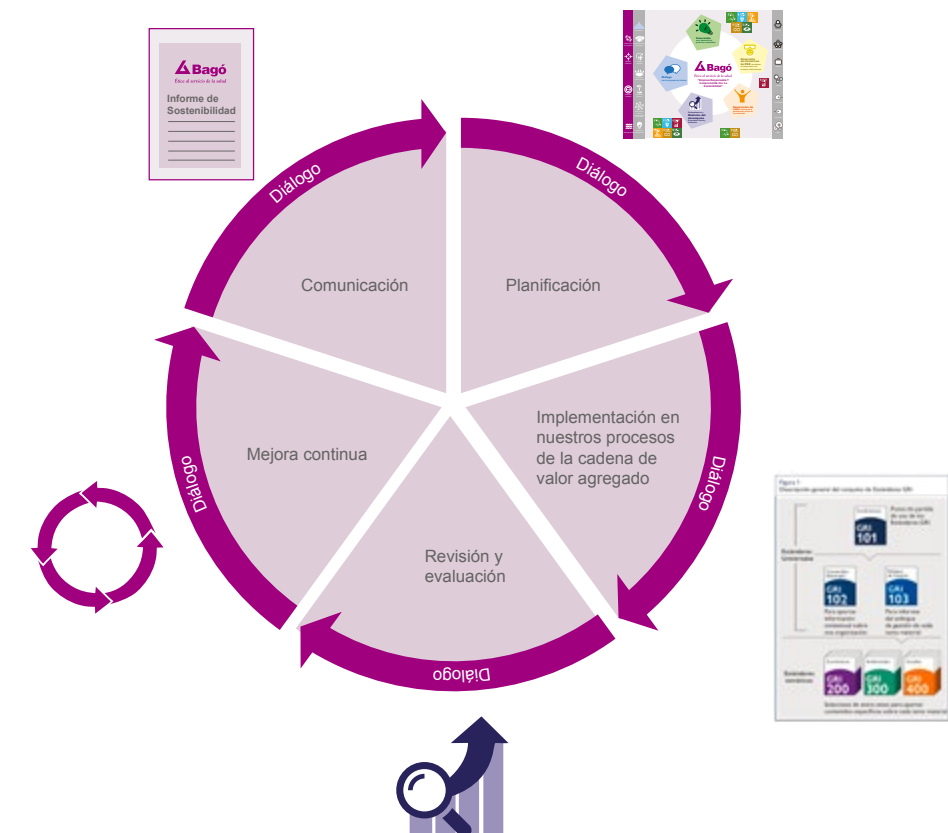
Bagó
Ética al servicio de la salud
Informe de Sostenibilidad

Bagó
Ética al servicio de la salud

Diálogo
Diálogo
Comunicación
Planificación
Implementación en nuestros procesos de la cadena de valor agregado
Diálogo
Mejora continua
Diálogo
Revisión y evaluación
Diálogo

Figura 1
Observación general del conjunto de Estándares GRI
Punto de partida de uso de los Estándares GRI
GRI 101
Estándares Universales
GRI 102
GRI 103
Para reportar información contextual sobre una organización
Para informar del enfoque de gestión de cada tema material
Estándares temáticos
GRI 200
GRI 300
GRI 400
Selecciona de entre estos para reportar contenidos específicos sobre cada tema material